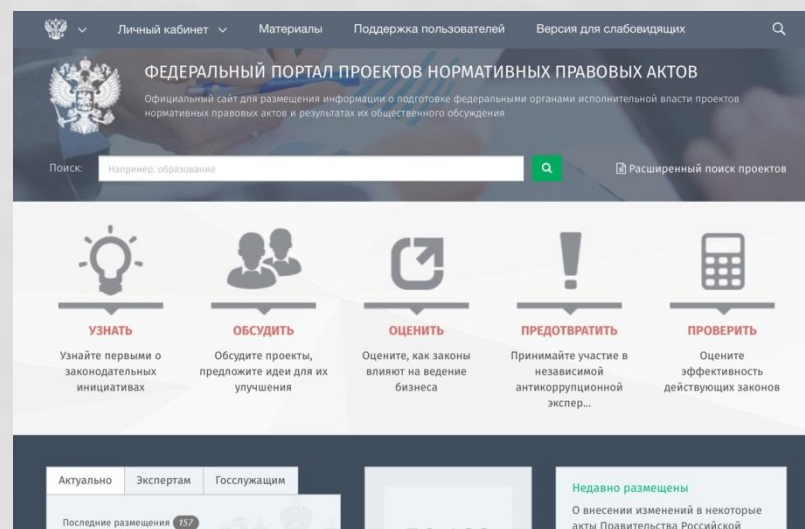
Личный кабинет Материалы Поддержка пользователей Версия для слабовидящих

ФЕДЕРАЛЬНЫЙ ПОРТАЛ ПРОЕКТОВ НОРМАТИВНЫХ ПРАВОВЫХ АКТОВ

Официальный сайт для размещения информации о подготовке федеральными органами исполнительной власти проектов нормативных правовых актов и результатах их общественного обсуждения

Поиск: Например: образование

Расширенный поиск проектов

УЗНАТЬ
Узнайте первыми о законодательных инициативах

ОБСУДИТЬ
Обсудите проекты, предложите идеи для их улучшения

ОЦЕНИТЬ
Оцените, как законы влияют на ведение бизнеса

ПРЕДОТВРАТИТЬ
Принимайте участие в независимой антикоррупционной экспер...

ПРОВЕРИТЬ
Оцените эффективность действующих законов

Актуально Экспертам Госслужащим

Последние размещения 157

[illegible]

Недавно размещены
О внесении изменений в некоторые акты Правительства Российской